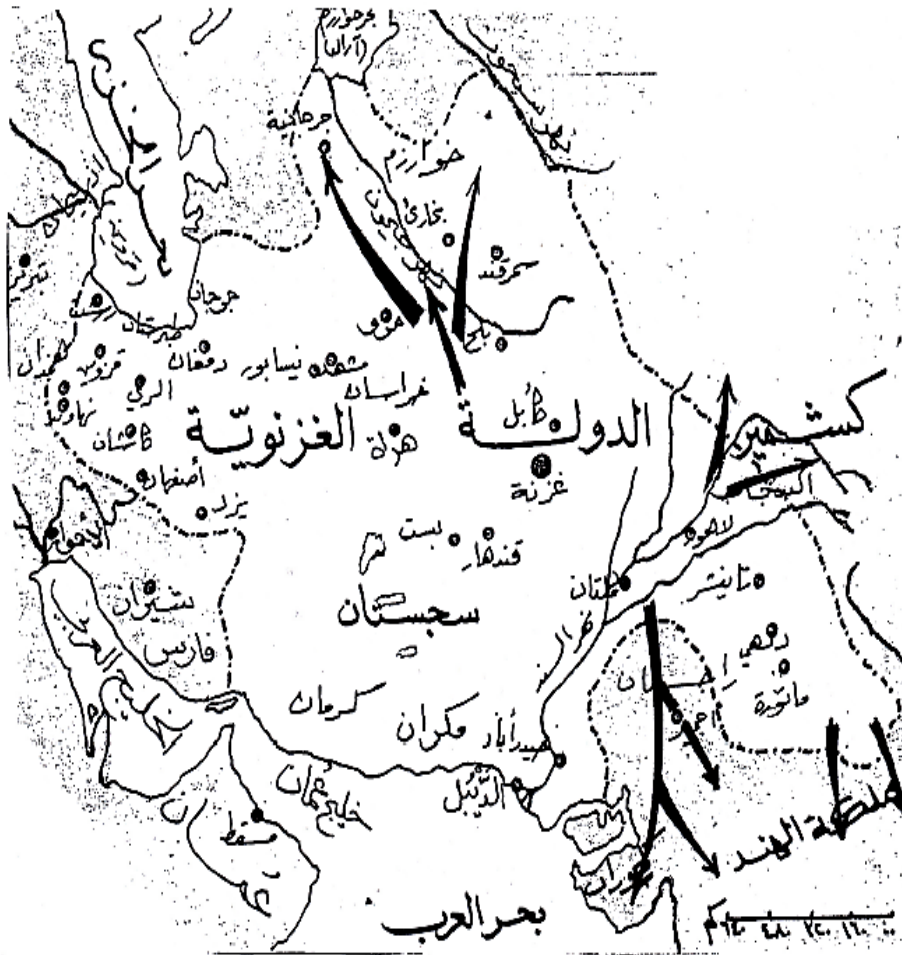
جرجانية
خوارزم
بخارى
سمرقند
بلخ
مرو
خراسان
نيسابور
مشهد
دامغان
جرجان
قزوين
الري
همذان
نهاوند
قاشان
أصفهان
يزد
الدولة
الغزنوية
هراة
كابل
غزنة
بست
قندهار
سجستان
كشمير
البنجاب
لاهور
ملتان
تانيشر
دهلي
ماثورة
كرمان
مكران
الديبل
خليج عمان
شيراز
فارس
مسقط
الأهواز
المنطقة الهند
بحر العرب
كم